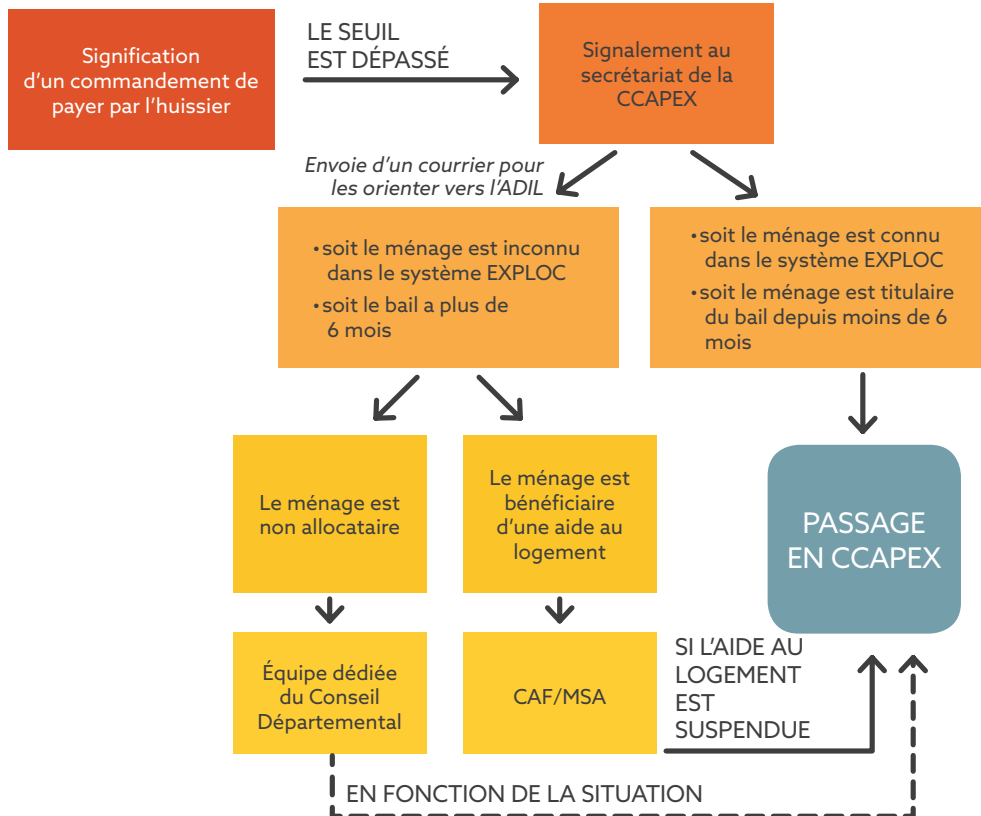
Signification d'un commandement de payer par l'huissier

LE SEUIL EST DÉPASSÉ

Signalement au secrétariat de la CCAPEX

Envoie d'un courrier pour les orienter vers l'ADIL

• soit le ménage est inconnu dans le système EXPLOC
• soit le bail a plus de 6 mois

• soit le ménage est connu dans le système EXPLOC
• soit le ménage est titulaire du bail depuis moins de 6 mois

Le ménage est non allocataire

Le ménage est bénéficiaire d'une aide au logement

PASSAGE EN CCAPEX

Équipe dédiée du Conseil Départemental

CAF/MSA

SI L'AIDE AU LOGEMENT EST SUSPENDUE

EN FONCTION DE LA SITUATION